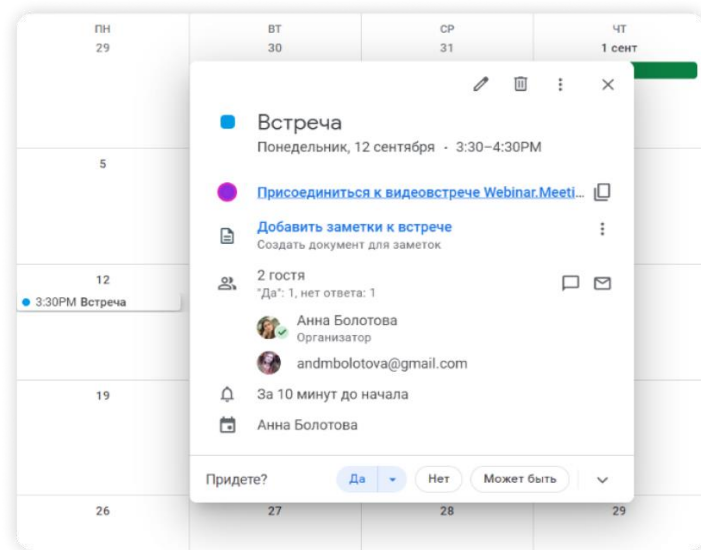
ПН
29

ВТ
30

СР
31

ЧТ
1 сент

5

12

3:30PM Встреча

19

26

27

28

29

Встреча

Понедельник, 12 сентября · 3:30–4:30PM

Присоединиться к видеовстрече Webinar.Meeti...

Добавить заметки к встрече
Создать документ для заметок

2 гостя
"Да": 1, нет ответа: 1

Анна Болотова
Организатор

andmbolotova@gmail.com

За 10 минут до начала

Анна Болотова

Придете?

Да

Нет

Может быть